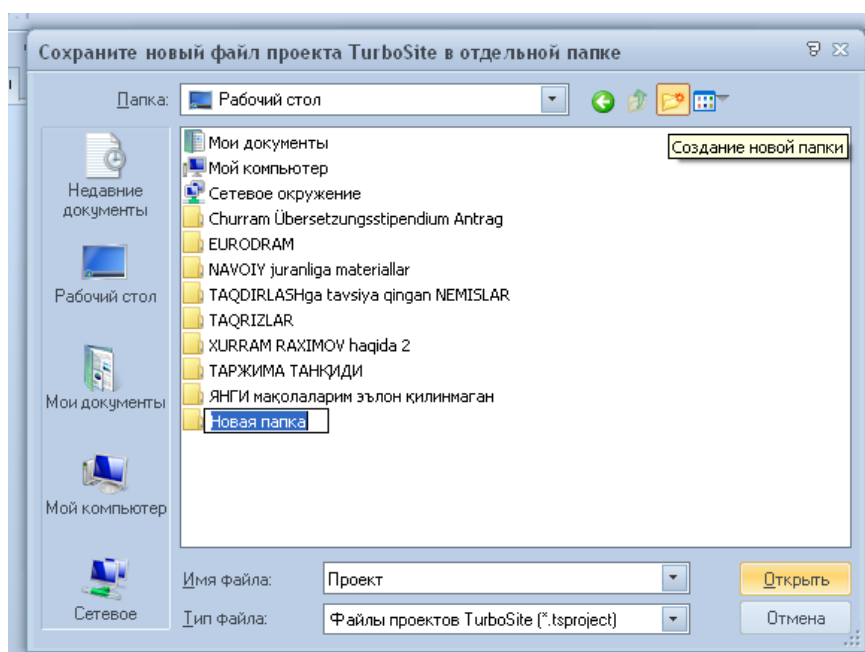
Сохраните новый файл проекта TurboSite в отдельной папке

Папка: Рабочий стол

Создание новой папки

Недавние документы

Рабочий стол

Мои документы

Мой компьютер

Сетевое

Мои документы
Мой компьютер
Сетевое окружение
Churram Übersetzungsstipendium Antrag
EURODRAM
NAVOIY juranliga materiallar
TAQDIRLASHga tavsiya qingan NEMISLAR
TAQRIZLAR
XURRAM RAXIMOV haqida 2
ТАРЖИМА ТАНҚИДИ
ЯНГИ мақолаларим эълон қилинмаган
Новая папка

Имя файла: Проект

Тип файла: Файлы проектов TurboSite (*.tsproject)

Открыть

Отмена